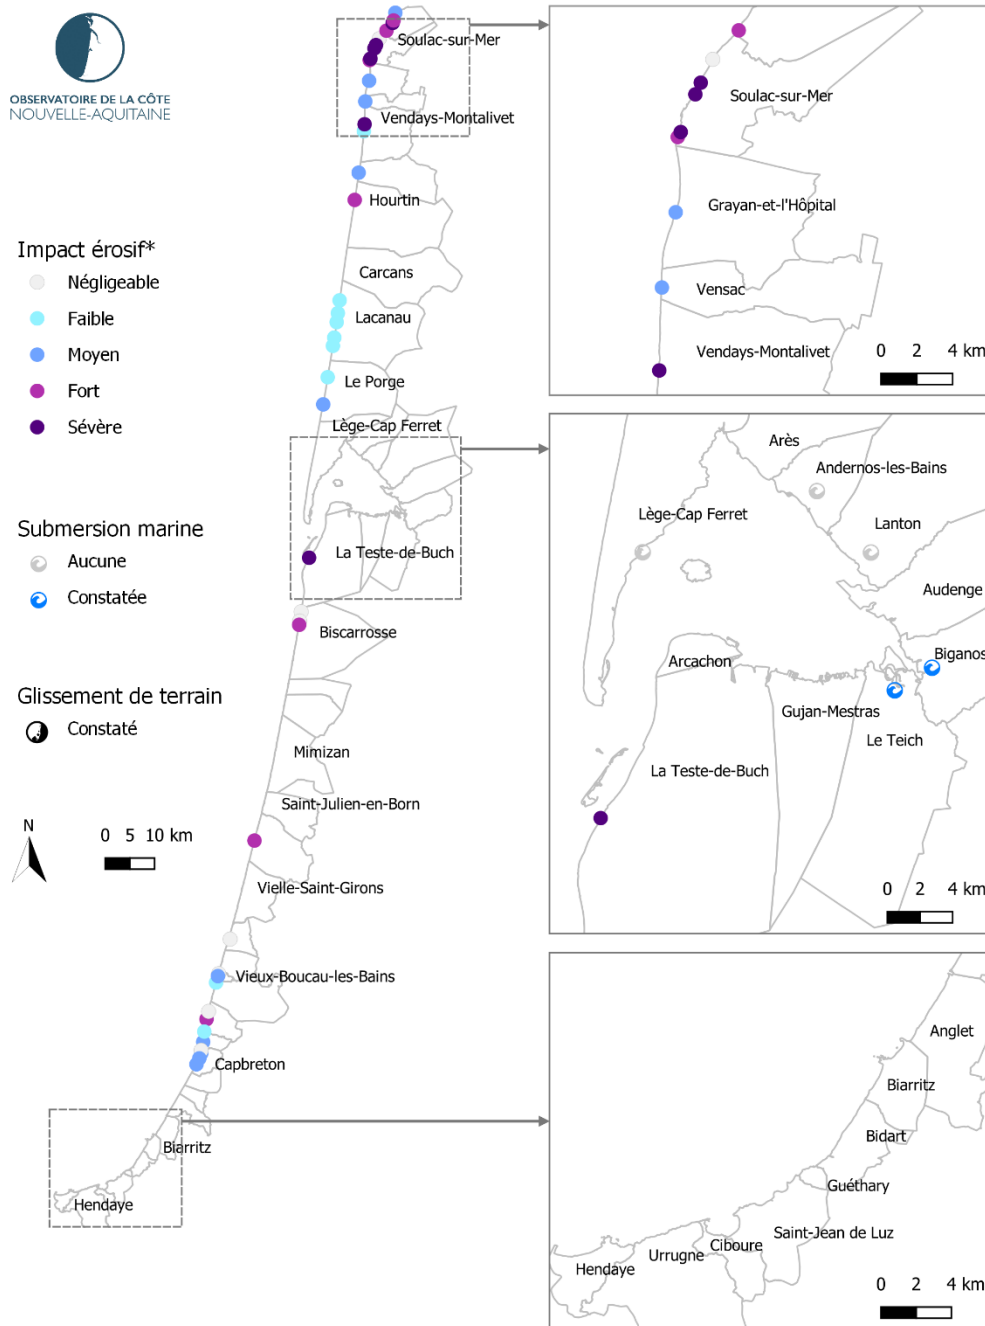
OBSERVATOIRE DE LA CÔTE
NOUVELLE-AQUITAINE

Impact érosif*
Négligeable
Faible
Moyen
Fort
Sévère

Submersion marine
Aucune
Constatée

Glissement de terrain
Constaté

N
0 5 10 km

Soulac-sur-Mer
Vendays-Montalivet
Hourtin
Carcans
Lacanau
Le Porge
Lège-Cap Ferret
La Teste-de-Buch
Biscarrosse
Mimizan
Saint-Julien-en-Born
Vielle-Saint-Girons
Vieux-Boucau-les-Bains
Capbreton
Biarritz
Hendaye

Soulac-sur-Mer
Grayan-et-l'Hôpital
Vensac
Vendays-Montalivet
0 2 4 km

Arès
Andernos-les-Bains
Lège-Cap Ferret
Lanton
Audenge
Biganos
Arcachon
Gujan-Mestras
Le Teich
La Teste-de-Buch
0 2 4 km

Anglet
Biarritz
Bidart
Guéthary
Saint-Jean de Luz
Ciboure
Urrugne
Hendaye
0 2 4 km